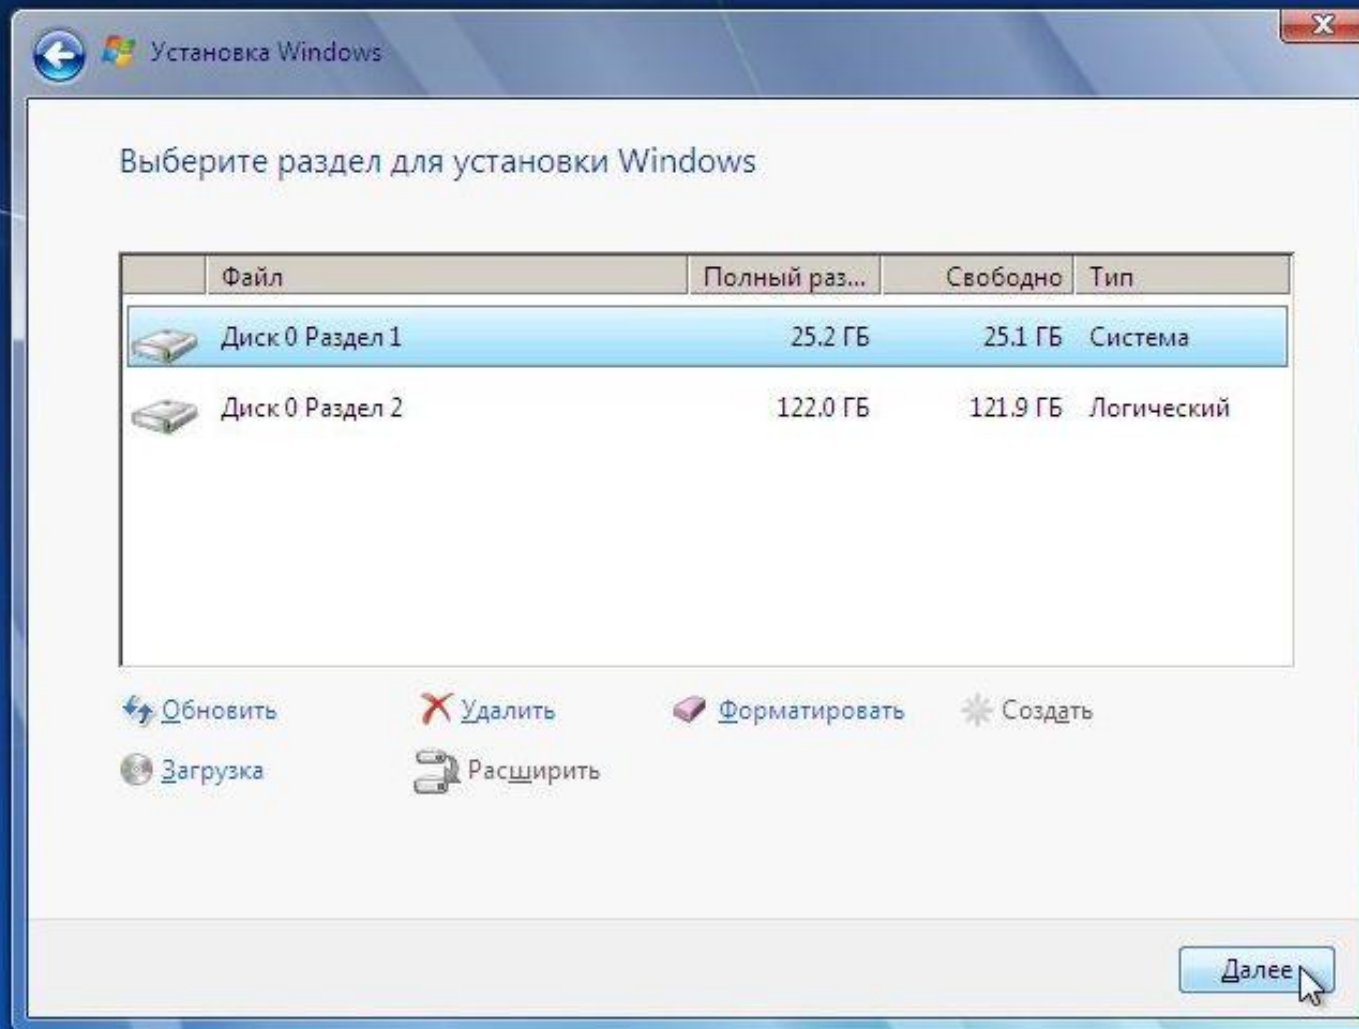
Установка Windows

Выберите раздел для установки Windows

| Файл | Полный раз... | Свободно | Тип |
|---|---|---|---|
| Диск 0 Раздел 1 | 25.2 ГБ | 25.1 ГБ | Система |
| Диск 0 Раздел 2 | 122.0 ГБ | 121.9 ГБ | Логический |

Обновить
Удалить
Форматировать
Создать
Загрузка
Расширить

Далее